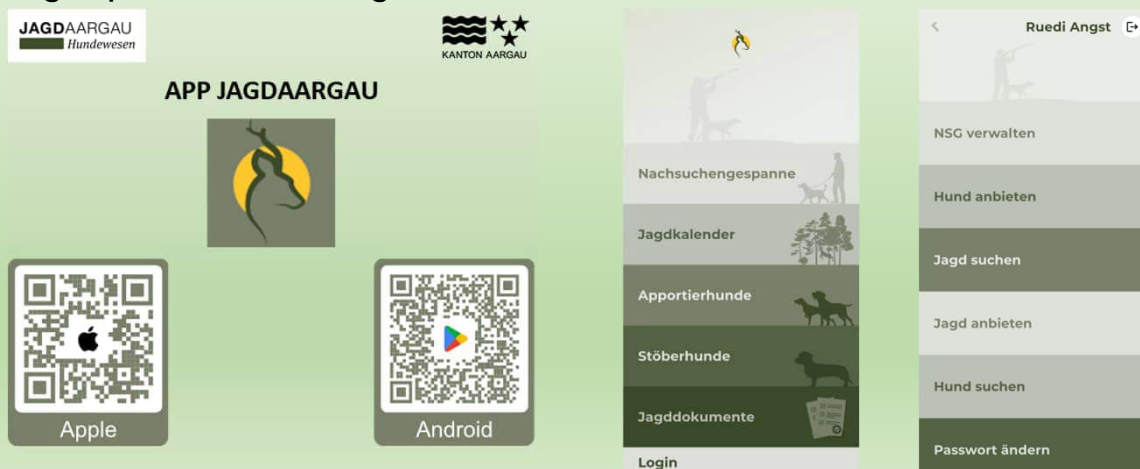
JAGDAARGAU
Hundewesen

KANTON AARGAU

APP JAGDAARGAU

Apple

Android

Nachsuchengespanne

Jagdkalender

Apportierhunde

Stöberhunde

Jagddokumente

Login

Ruedi Angst

NSG verwalten

Hund anbieten

Jagd suchen

Jagd anbieten

Hund suchen

Passwort ändern